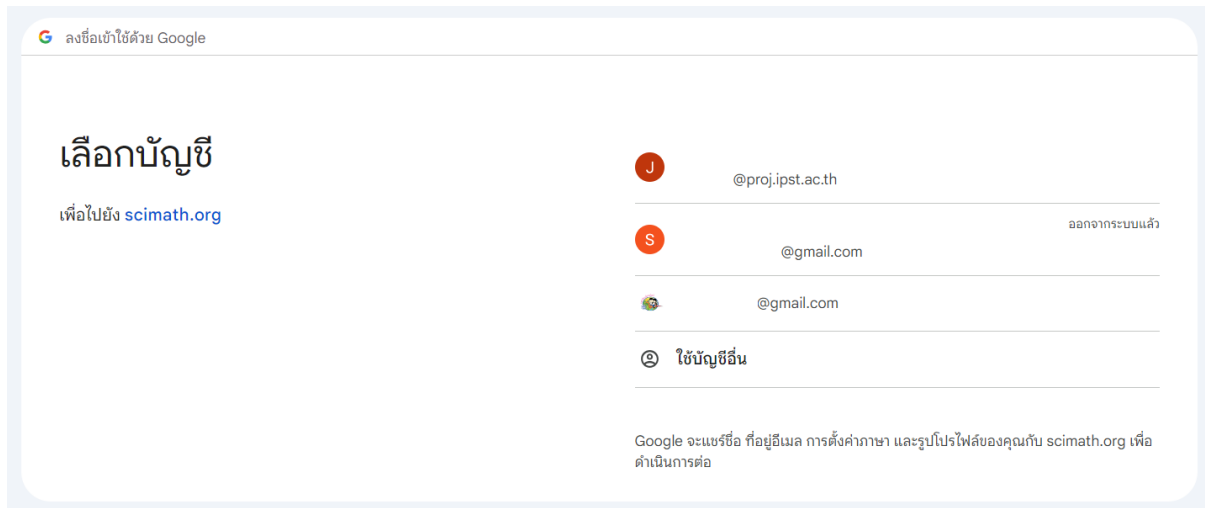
ลงชื่อเข้าใช้ด้วย Google

เลือกบัญชี

เพื่อไปยัง scimath.org

J
@proj.ipst.ac.th

ออกจากระบบแล้ว
S
@gmail.com

@gmail.com

ใช้บัญชีอื่น

Google จะแชร์ชื่อ ที่อยู่อีเมล การตั้งค่าภาษา และรูปโปรไฟล์ของคุณกับ scimath.org เพื่อดำเนินการต่อ